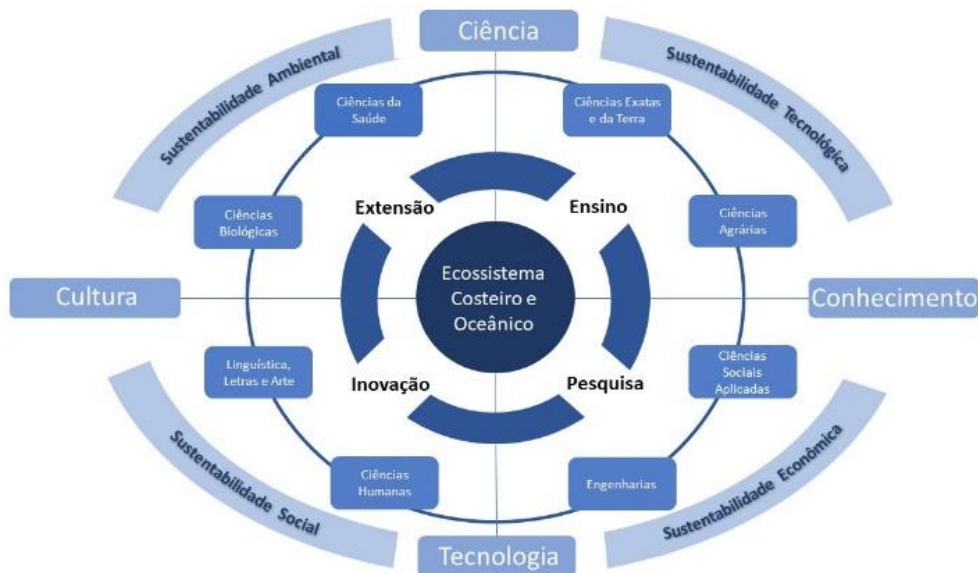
Ciência

Sustentabilidade Ambiental

Sustentabilidade Tecnológica

Ciências da Saúde

Ciências Exatas e da Terra

Extensão

Ensino

Ciências Biológicas

Ciências Agrárias

Cultura

Ecossistema Costeiro e Oceânico

Conhecimento

Linguística, Letras e Arte

Ciências Sociais Aplicadas

Inovação

Pesquisa

Ciências Humanas

Engenharias

Sustentabilidade Social

Sustentabilidade Econômica

Tecnologia